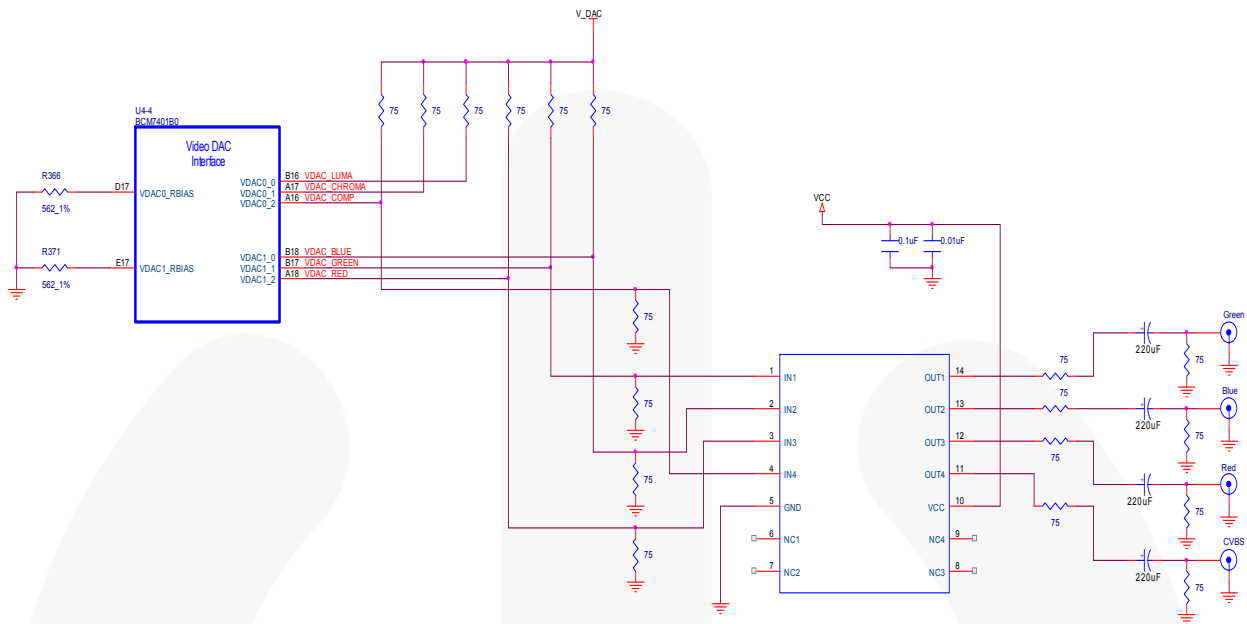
V_DAC

75 75 75 75 75 75

U4-4
BCM7401B0

Video DAC
Interface

R366
562_1%
D17
VDAC0_RBIAS

R371
562_1%
E17
VDAC1_RBIAS

VDAC0_0 B16 VDAC_LUMA
VDAC0_1 A17 VDAC_CHROMA
VDAC0_2 A16 VDAC_COMP

VDAC1_0 B18 VDAC_BLUE
VDAC1_1 B17 VDAC_GREEN
VDAC1_2 A18 VDAC_RED

VCC

0.1uF 0.01uF

75
75
75
75

1 IN1
2 IN2
3 IN3
4 IN4
5 GND
6 NC1
7 NC2

OUT1 14
OUT2 13
OUT3 12
OUT4 11
VCC 10
NC4 9
NC3 8

75
75
75
75

220uF 75 Green
220uF 75 Blue
220uF 75 Red
220uF 75 CVBS